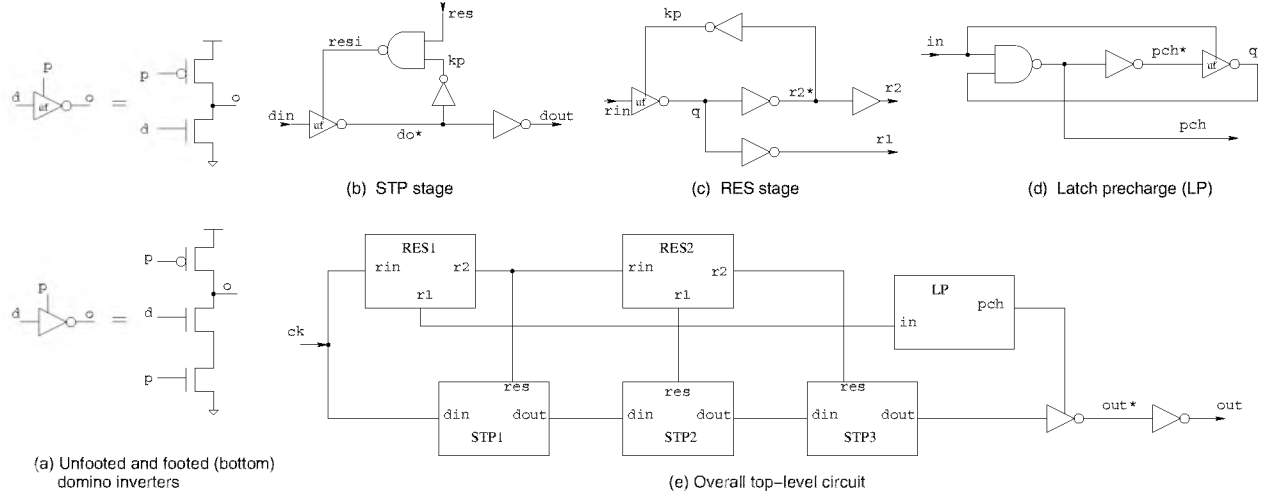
p
d uf o = p d o

p
d o = p d p o

(a) Unfooted and footed (bottom) domino inverters

res
resi
kp
din uf do* dout

(b) STP stage

kp
rin uf q r2* r2
r1

(c) RES stage

in
uf pch* q
pch

(d) Latch precharge (LP)

RES1
rin r2
r1

RES2
rin r2
r1

LP
pch
in

ck

res
din dout
STP1

res
din dout
STP2

res
din dout
STP3

out* out

(e) Overall top-level circuit